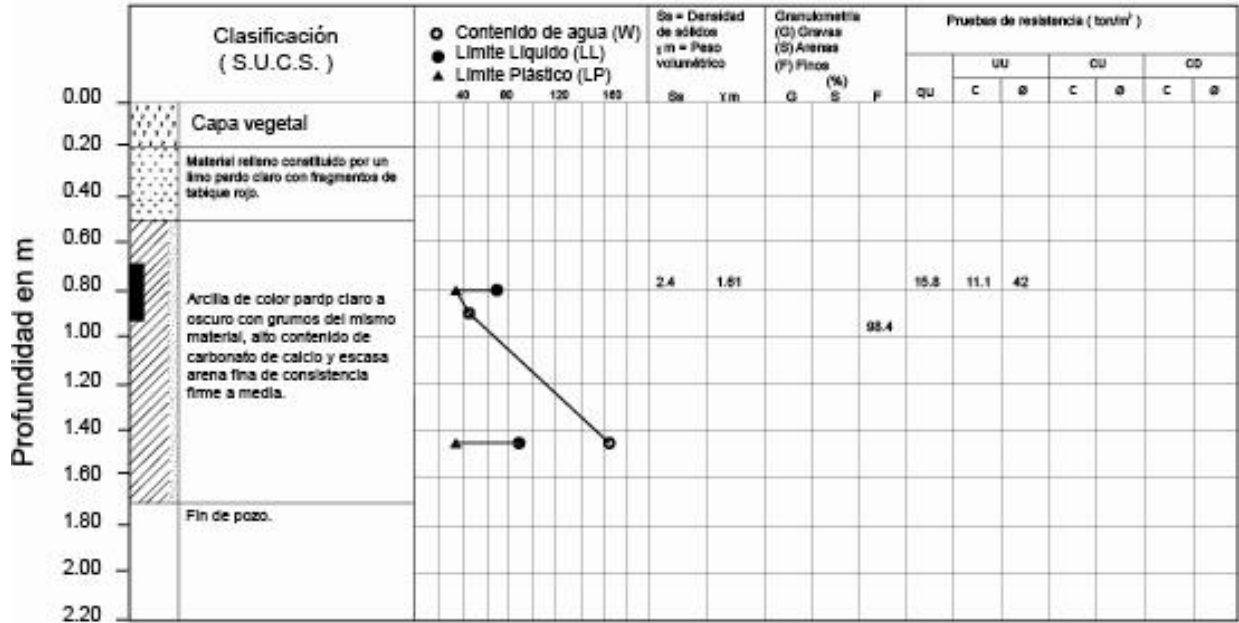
Profundidad en m

| | Clasificación ( S.U.C.S. ) | Contenido de agua (W) / Limite Liquido (LL) / Limite Plástico (LP) 40 80 120 160 | Ss = Densidad de sólidos γm = Peso volumétrico Ss | γm | Granulometría (G) Gravas (S) Arenas (F) Finos (%) G | S | F | Pruebas de resistencia ( ton/m$^2$ ) qu | UU c | UU ø | CU c | CU ø | CD c | CD ø |
|---|---|---|---|---|---|---|---|---|---|---|---|---|---|---|
| 0.00 | Capa vegetal | | | | | | | | | | | | | |
| 0.20 | Material relleno constituido por un limo pardo claro con fragmentos de tabique rojo. | | | | | | | | | | | | | |
| 0.40 | | | | | | | | | | | | | | |
| 0.60 | Arcilla de color pardp claro a oscuro con grumos del mismo material, alto contenido de carbonato de calcio y escasa arena fina de consistencia firme a media. | | | | | | | | | | | | | |
| 0.80 | | | 2.4 | 1.61 | | | | 15.8 | 11.1 | 42 | | | | |
| 1.00 | | | | | | | 98.4 | | | | | | | |
| 1.20 | | | | | | | | | | | | | | |
| 1.40 | | | | | | | | | | | | | | |
| 1.60 | | | | | | | | | | | | | | |
| 1.80 | Fin de pozo. | | | | | | | | | | | | | |
| 2.00 | | | | | | | | | | | | | | |
| 2.20 | | | | | | | | | | | | | | |